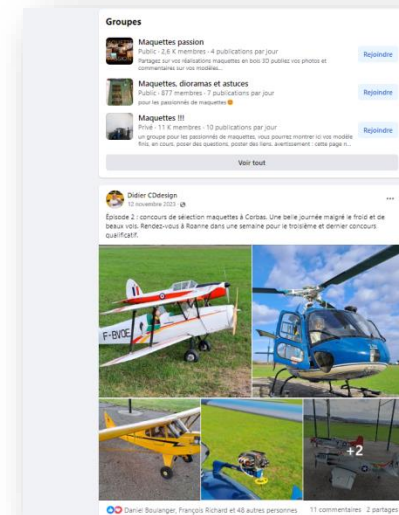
Groupes

Maquettes passion
Public · 2,6 K membres · 4 publications par jour
Partagez sur vos réalisations maquettes en bois 3D publiez vos photos et commentaires sur vos modèles...
Rejoindre

Maquettes, dioramas et astuces
Public · 877 membres · 7 publications par jour
pour les passionnés de maquettes
Rejoindre

Maquettes !!!
Privé · 11 K membres · 10 publications par jour
un groupe pour les passionnés de maquettes, vous pourrez montrer ici vos modèle finis, en cours, poser des questions, poster des liens. avertissement : cette page n...
Rejoindre

Voir tout

Didier CDdesign
12 novembre 2023 ·

Episode 2 : concours de sélection maquettes à Corbas. Une belle journée malgré le froid et de beaux vols. Rendez-vous à Roanne dans une semaine pour le troisième et dernier concours. qualificatif.

F-BVOE

+2

Daniel Boulanger, François Richard et 48 autres personnes 11 commentaires 2 partages